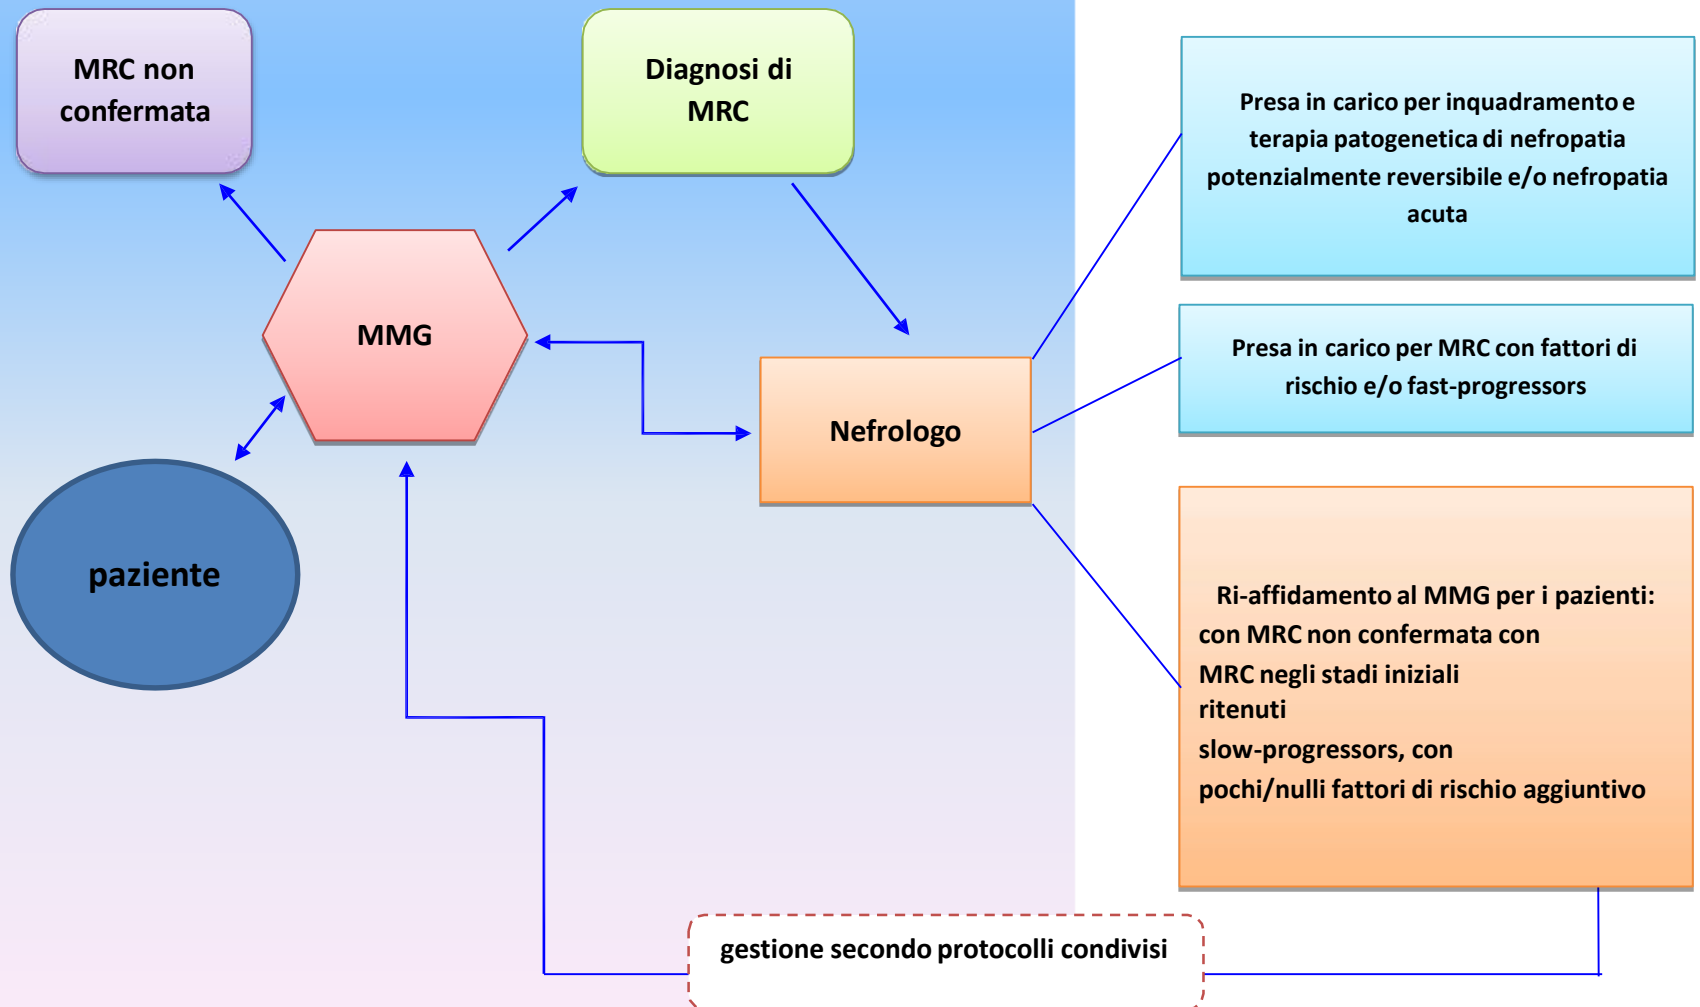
MRC non confermata

Diagnosi di MRC

Presa in carico per inquadramento e terapia patogenetica di nefropatia potenzialmente reversibile e/o nefropatia acuta

MMG

Presa in carico per MRC con fattori di rischio e/o fast-progressors

Nefrologo

paziente

Ri-affidamento al MMG per i pazienti:
con MRC non confermata con
MRC negli stadi iniziali
ritenuti
slow-progressors, con
pochi/nulli fattori di rischio aggiuntivo

gestione secondo protocolli condivisi